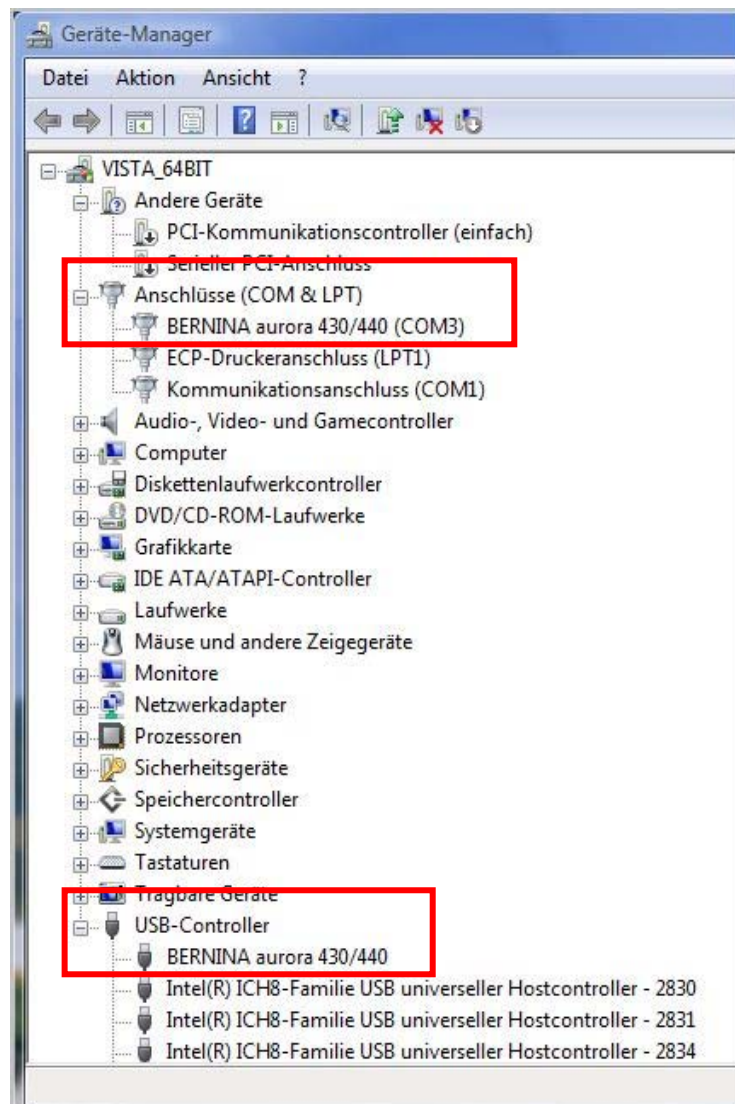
Geräte-Manager

Datei Aktion Ansicht ?

VISTA_64BIT
Andere Geräte
PCI-Kommunikationscontroller (einfach)
Serieller PCI-Anschluss
Anschlüsse (COM & LPT)
BERNINA aurora 430/440 (COM3)
ECP-Druckeranschluss (LPT1)
Kommunikationsanschluss (COM1)
Audio-, Video- und Gamecontroller
Computer
Diskettenlaufwerkcontroller
DVD/CD-ROM-Laufwerke
Grafikkarte
IDE ATA/ATAPI-Controller
Laufwerke
Mäuse und andere Zeigegeräte
Monitore
Netzwerkadapter
Prozessoren
Sicherheitsgeräte
Speichercontroller
Systemgeräte
Tastaturen
Tragbare Geräte
USB-Controller
BERNINA aurora 430/440
Intel(R) ICH8-Familie USB universeller Hostcontroller - 2830
Intel(R) ICH8-Familie USB universeller Hostcontroller - 2831
Intel(R) ICH8-Familie USB universeller Hostcontroller - 2834